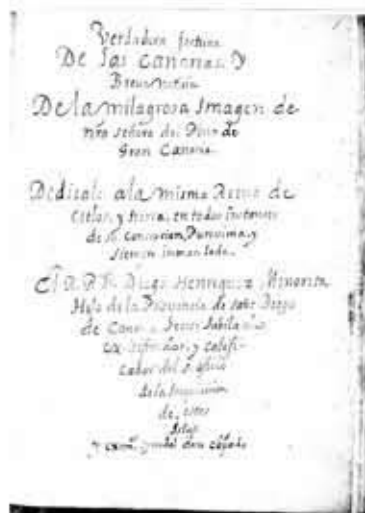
Verdadera historia
De las canarias y
Breve noticia
De la milagrosa Imagen de
nra señora del Pino de
Gran Canaria

Dedicala a la misma Reyna de
Cielos, y tierra, en todos instantes
de su concepcion Purissima, y
siempre inmaculada.

El R. P. Fr. Diego Henriquez Minorita
Hijo de la Provincia de san Diego
de Canarias Lector Jubilado
ex-definidor, y calificador del s. officio
de la Inquisicion
de estas
Islas
y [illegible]